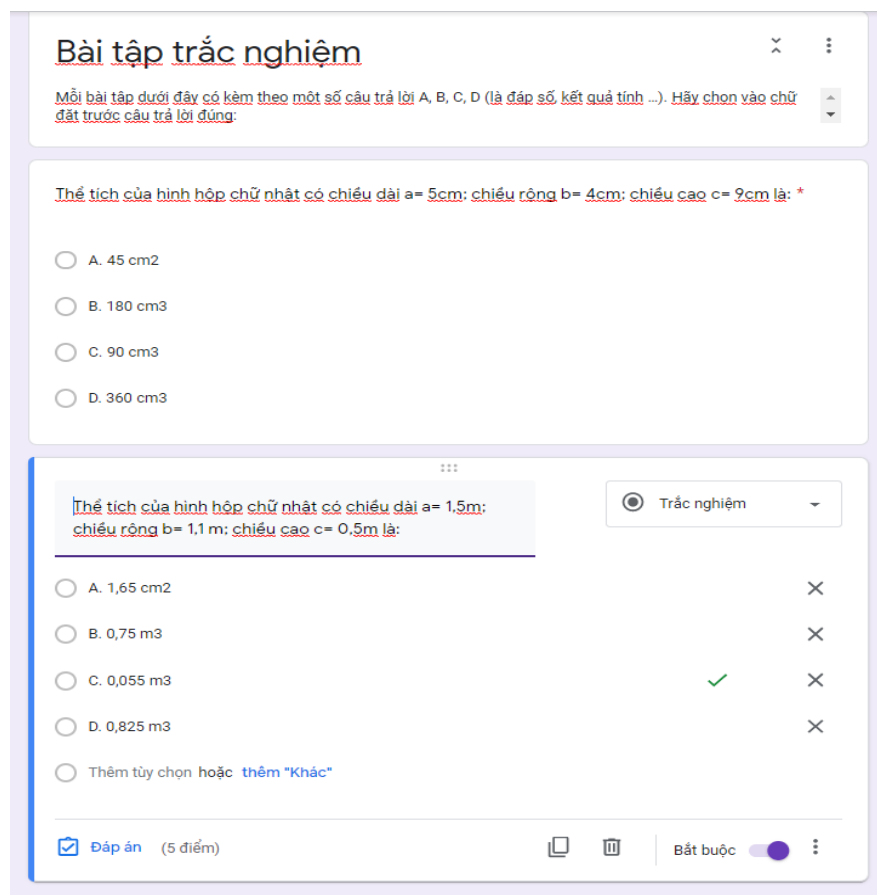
Bài tập trắc nghiệm

Mỗi bài tập dưới đây có kèm theo một số câu trả lời A, B, C, D (là đáp số, kết quả tính ...). Hãy chọn vào chữ đặt trước câu trả lời đúng:

Thể tích của hình hộp chữ nhật có chiều dài a= 5cm; chiều rộng b= 4cm; chiều cao c= 9cm là: *

A. 45 cm2

B. 180 cm3

C. 90 cm3

D. 360 cm3

Thể tích của hình hộp chữ nhật có chiều dài a= 1,5m; chiều rộng b= 1,1 m; chiều cao c= 0,5m là:

Trắc nghiệm

A. 1,65 cm2

B. 0,75 m3

C. 0,055 m3

D. 0,825 m3

Thêm tùy chọn hoặc thêm "Khác"

Đáp án (5 điểm)

Bắt buộc